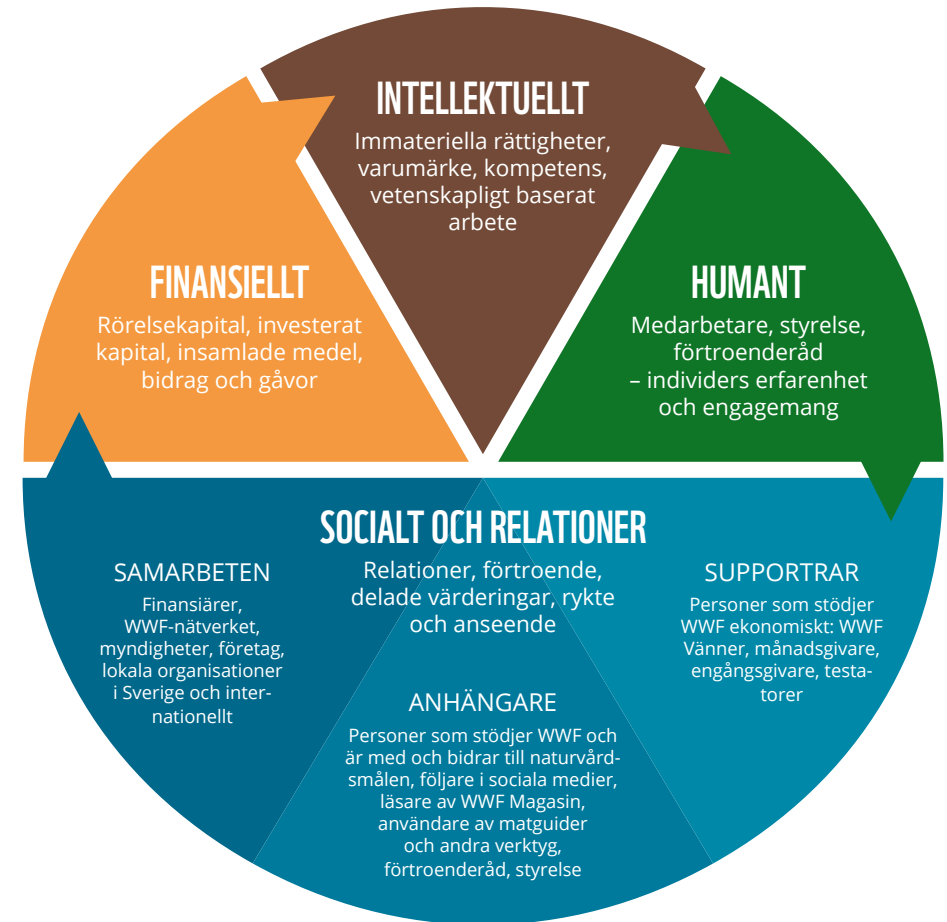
INTELLEKTUELLT
Immateriella rättigheter, varumärke, kompetens, vetenskapligt baserat arbete

FINANSIELLT
Rörelsekapital, investerat kapital, insamlade medel, bidrag och gåvor

HUMANT
Medarbetare, styrelse, förtroenderåd – individers erfarenhet och engagemang

SOCIALT OCH RELATIONER
Relationer, förtroende, delade värderingar, rykte och anseende

SAMARBETEN
Finansiärer, WWF-nätverket, myndigheter, företag, lokala organisationer i Sverige och internationellt

SUPPORTRAR
Personer som stödjer WWF ekonomiskt: WWF Vänner, månadsgivare, engångsgivare, testatorer

ANHÄNGARE
Personer som stödjer WWF och är med och bidrar till naturvårdsmålen, följare i sociala medier, läsare av WWF Magasin, användare av matguider och andra verktyg, förtroenderåd, styrelse